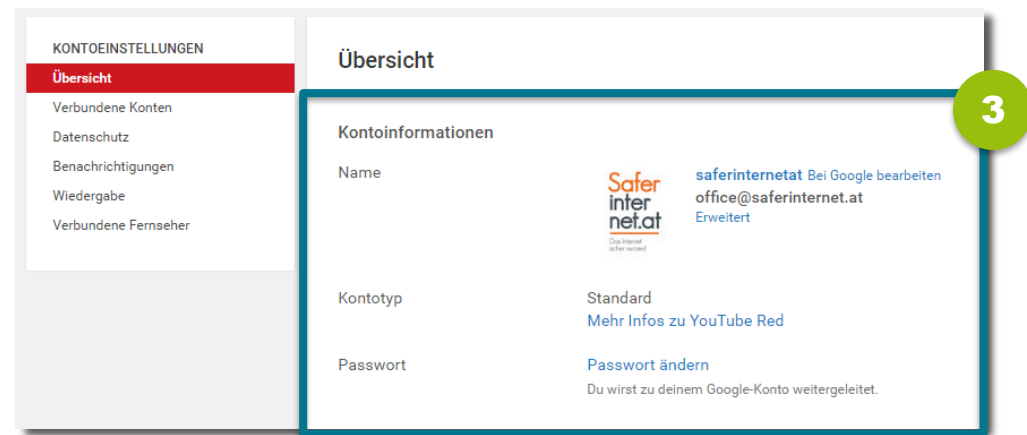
KONTOEINSTELLUNGEN
Übersicht
Verbundene Konten
Datenschutz
Benachrichtigungen
Wiedergabe
Verbundene Fernseher

Übersicht

3

Kontoinformationen

Name

Safer inter net.at
Das Internet sicher nutzen!

saferinternetat Bei Google bearbeiten
office@saferinternet.at
Erweitert

Kontotyp
Standard
Mehr Infos zu YouTube Red

Passwort
Passwort ändern
Du wirst zu deinem Google-Konto weitergeleitet.